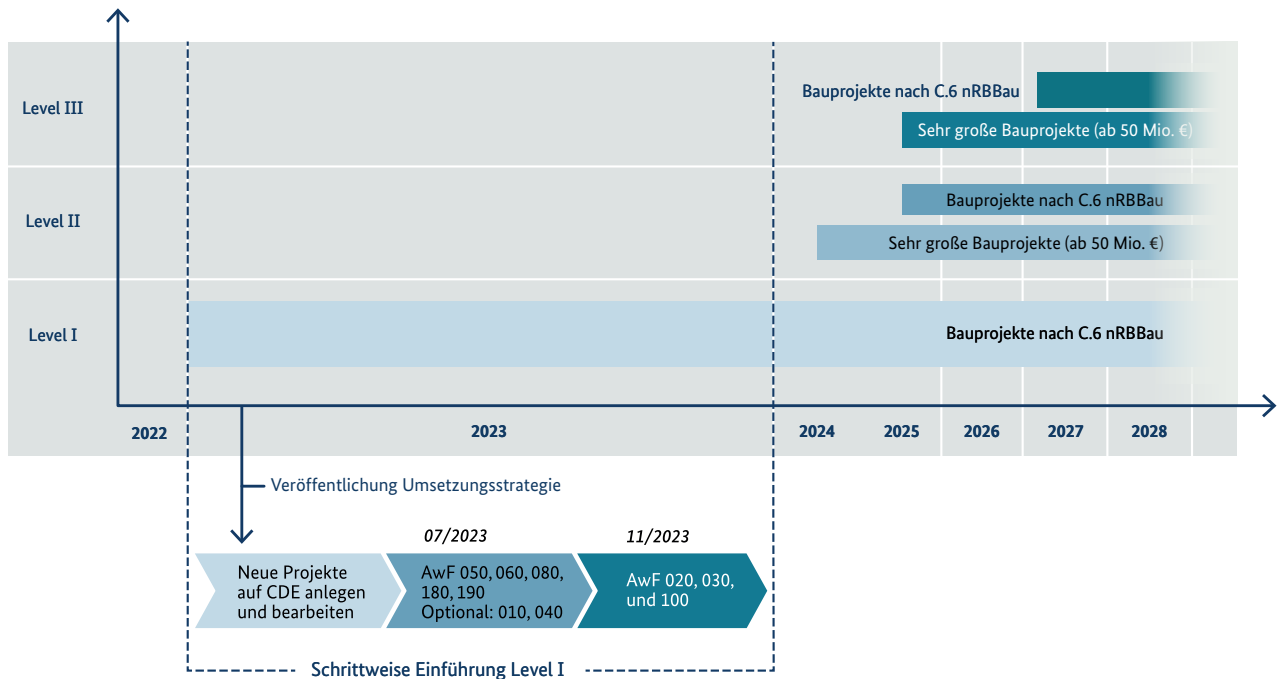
Level III

Bauprojekte nach C.6 nRBBau

Sehr große Bauprojekte (ab 50 Mio. €)

Level II

Bauprojekte nach C.6 nRBBau

Sehr große Bauprojekte (ab 50 Mio. €)

Level I

Bauprojekte nach C.6 nRBBau

2022

2023

2024

2025

2026

2027

2028

Veröffentlichung Umsetzungsstrategie

07/2023

11/2023

Neue Projekte auf CDE anlegen und bearbeiten

AwF 050, 060, 080, 180, 190
Optional: 010, 040

AwF 020, 030, und 100

Schrittweise Einführung Level I